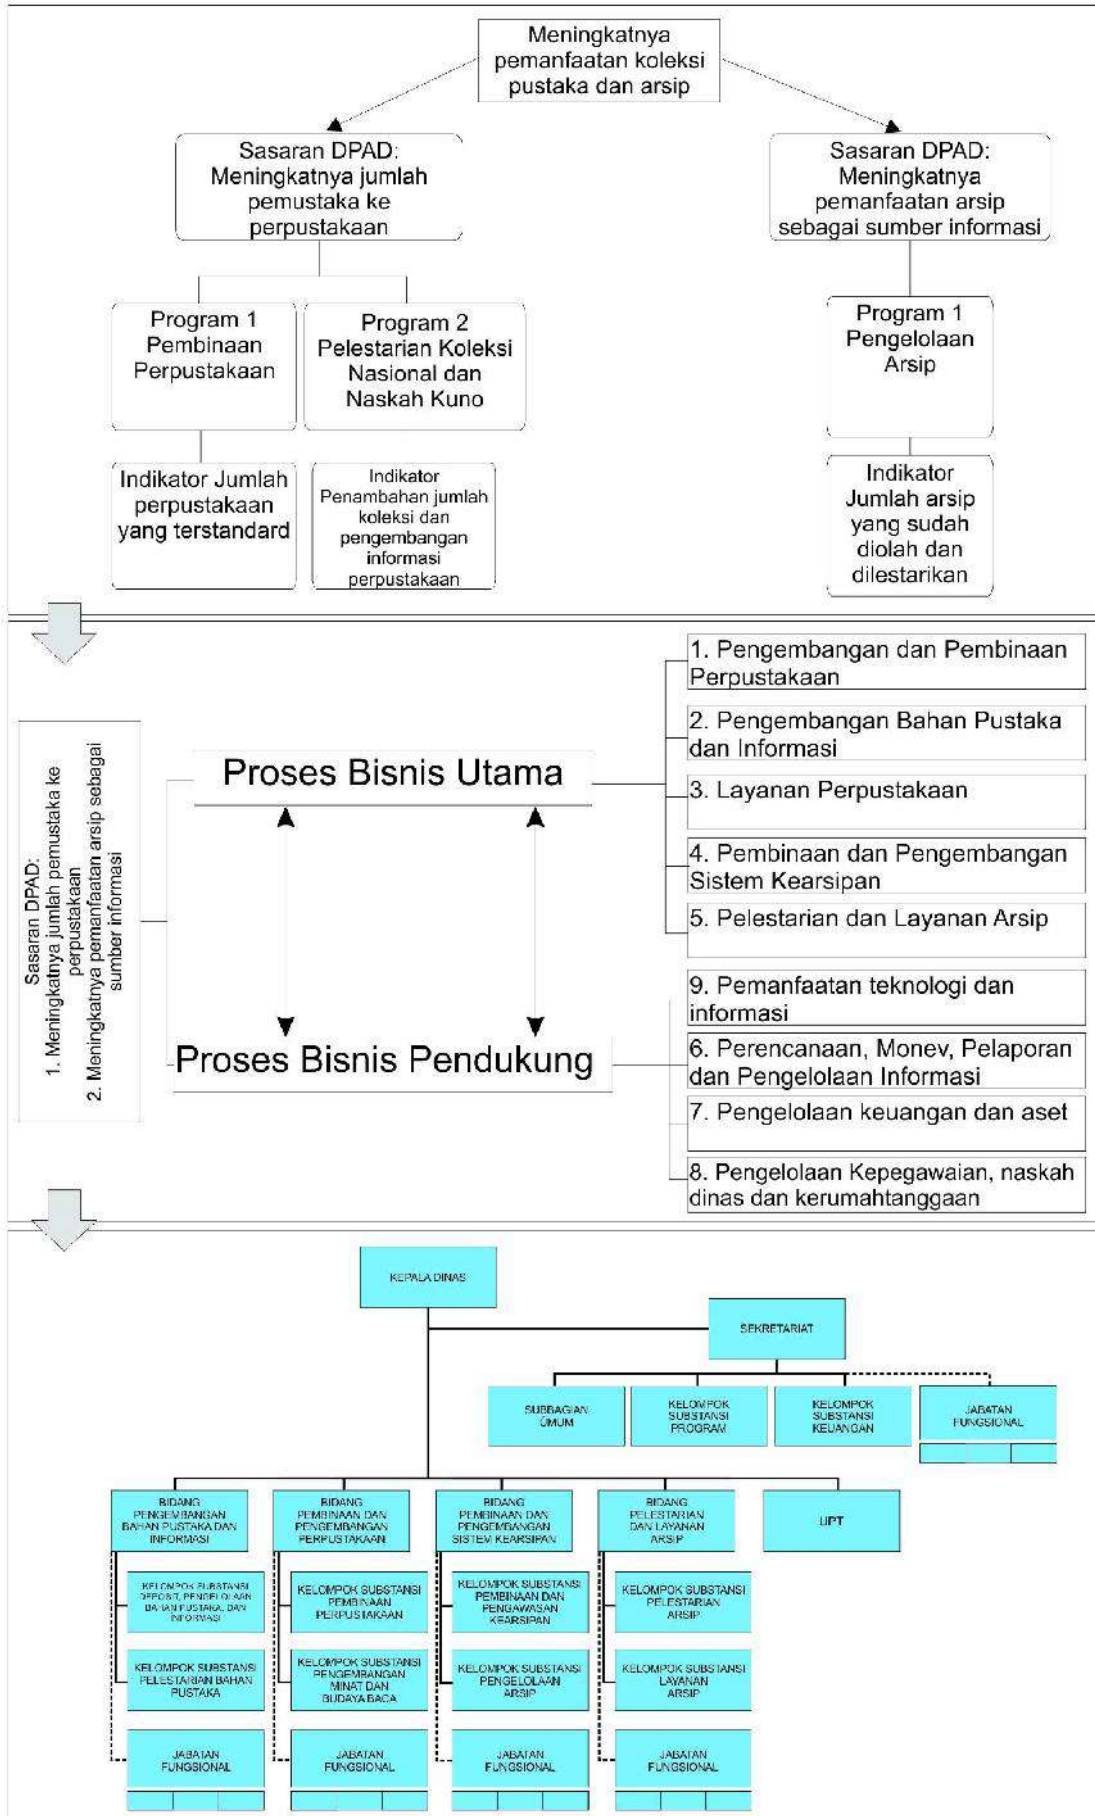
Meningkatnya pemanfaatan koleksi pustaka dan arsip

Sasaran DPAD: Meningkatnya jumlah pemustaka ke perpustakaan

Sasaran DPAD: Meningkatnya pemanfaatan arsip sebagai sumber informasi

Program 1 Pembinaan Perpustakaan

Program 2 Pelestarian Koleksi Nasional dan Naskah Kuno

Program 1 Pengelolaan Arsip

Indikator Jumlah perpustakaan yang terstandard

Indikator Penambahan jumlah koleksi dan pengembangan informasi perpustakaan

Indikator Jumlah arsip yang sudah diolah dan dilestarikan

Sasaran DPAD:
1. Meningkatnya jumlah pemustaka ke perpustakaan
2. Meningkatnya pemanfaatan arsip sebagai sumber informasi

Proses Bisnis Utama

Proses Bisnis Pendukung

1. Pengembangan dan Pembinaan Perpustakaan
2. Pengembangan Bahan Pustaka dan Informasi
3. Layanan Perpustakaan
4. Pembinaan dan Pengembangan Sistem Kearsipan
5. Pelestarian dan Layanan Arsip
9. Pemanfaatan teknologi dan informasi
6. Perencanaan, Monev, Pelaporan dan Pengelolaan Informasi
7. Pengelolaan keuangan dan aset
8. Pengelolaan Kepegawaian, naskah dinas dan kerumahtanggaan

KEPALA DINAS
SEKRETARIAT
SUBBAGIAN UMUM
KELOMPOK SUBSTANSI PROGRAM
KELOMPOK SUBSTANSI KEUANGAN
JABATAN FUNGSIONAL
BIDANG PENGEMBANGAN BAHAN PUSTAKA DAN INFORMASI
BIDANG PEMBINAAN DAN PENGEMBANGAN PERPUSTAKAAN
BIDANG PEMBINAAN DAN PENGEMBANGAN SISTEM KEARSIPAN
BIDANG PELESTARIAN DAN LAYANAN ARSIP
UPT
KELOMPOK SUBSTANSI DEPOSIT, PENGELOLAAN BAHAN PUSTAKA, DAN INFORMASI
KELOMPOK SUBSTANSI PEMBINAAN PERPUSTAKAAN
KELOMPOK SUBSTANSI PEMBINAAN DAN PENGAWASAN KEARSIPAN
KELOMPOK SUBSTANSI PELESTARIAN ARSIP
KELOMPOK SUBSTANSI PELESTARIAN BAHAN PUSTAKA
KELOMPOK SUBSTANSI PENGEMBANGAN MINAT DAN BUDAYA BACA
KELOMPOK SUBSTANSI PENGELOLAAN ARSIP
KELOMPOK SUBSTANSI LAYANAN ARSIP
JABATAN FUNGSIONAL
JABATAN FUNGSIONAL
JABATAN FUNGSIONAL
JABATAN FUNGSIONAL